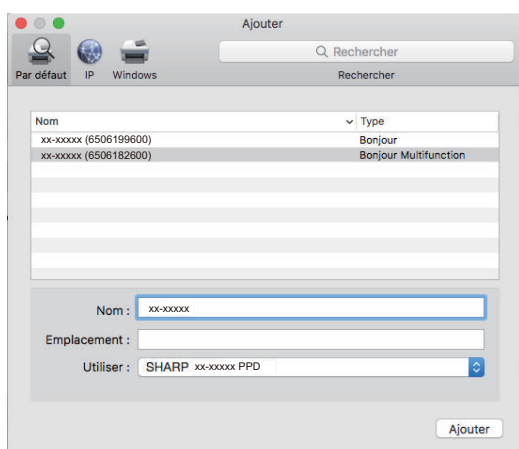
Ajouter

Par défaut IP Windows

Rechercher

Rechercher

| Nom | Type |
|---|---|
| xx-xxxxx (6506199600) | Bonjour |
| xx-xxxxx (6506182600) | Bonjour Multifunction |

Nom : xx-xxxxx

Emplacement :

Utiliser : SHARP xx-xxxxx PPD

Ajouter